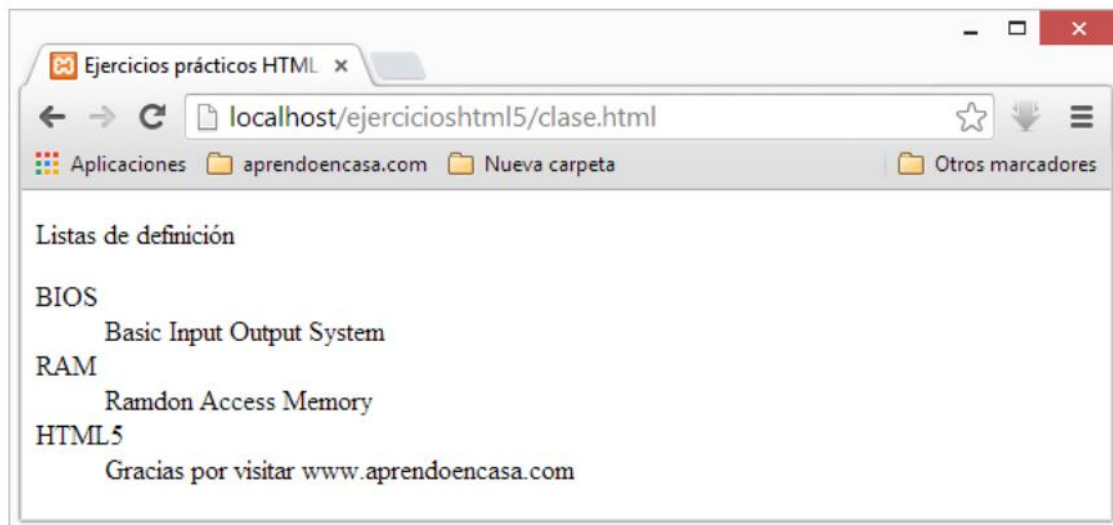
Ejercicios prácticos HTML ×

localhost/ejercicioshtml5/clase.html

Aplicaciones aprendoencasa.com Nueva carpeta Otros marcadores

Listas de definición

BIOS
Basic Input Output System
RAM
Ramdon Access Memory
HTML5
Gracias por visitar www.aprendoencasa.com